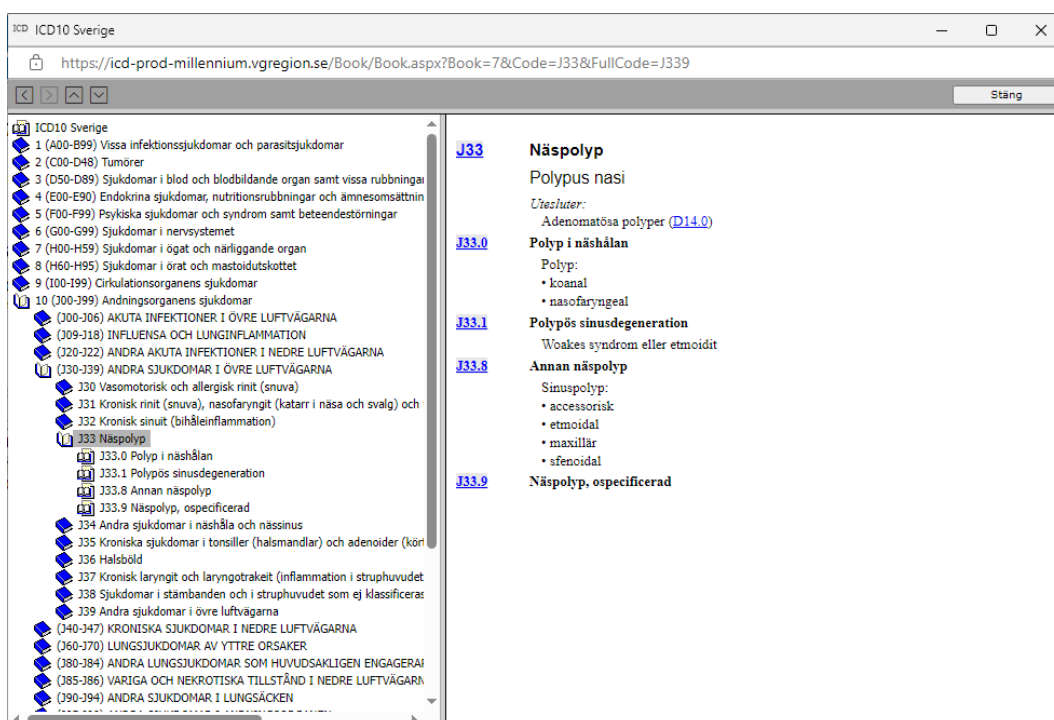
ICD ICD10 Sverige

https://icd-prod-millennium.vgregion.se/Book/Book.aspx?Book=7&Code=J33&FullCode=J339

Stäng

ICD10 Sverige
1 (A00-B99) Vissa infektionssjukdomar och parasitsjukdomar
2 (C00-D48) Tumörer
3 (D50-D89) Sjukdomar i blod och blodbildande organ samt vissa rubbningar
4 (E00-E90) Endokrina sjukdomar, nutritionsrubbningar och ämnesomsättnin
5 (F00-F99) Psykiska sjukdomar och syndrom samt beteendestörningar
6 (G00-G99) Sjukdomar i nervsystemet
7 (H00-H59) Sjukdomar i ögat och närliggande organ
8 (H60-H95) Sjukdomar i örat och mastoidutskottet
9 (I00-I99) Cirkulationsorganens sjukdomar
10 (J00-J99) Andningsorganens sjukdomar
(J00-J06) AKUTA INFEKTIONER I ÖVRE LUFTVÄGARNA
(J09-J18) INFLUENSA OCH LUNGINFLAMMATION
(J20-J22) ANDRA AKUTA INFEKTIONER I NEDRE LUFTVÄGARNA
(J30-J39) ANDRA SJUKDOMAR I ÖVRE LUFTVÄGARNA
J30 Vasomotorisk och allergisk rinit (snuva)
J31 Kronisk rinit (snuva), nasofaryngit (katarr i näsa och svalg) och
J32 Kronisk sinuit (bihåleinflammation)
J33 Näspolyp
J33.0 Polyp i näshålan
J33.1 Polypös sinusdegeneration
J33.8 Annan näspolyp
J33.9 Näspolyp, ospecificerad
J34 Andra sjukdomar i näshåla och nässinus
J35 Kroniska sjukdomar i tonsiller (halsmandlar) och adenoider (kör
J36 Halsböld
J37 Kronisk laryngit och laryngotrakeit (inflammation i struphuvudet
J38 Sjukdomar i stämbanden och i struphuvudet som ej klassificeras
J39 Andra sjukdomar i övre luftvägarna
(J40-J47) KRONISKA SJUKDOMAR I NEDRE LUFTVÄGARNA
(J60-J70) LUNGSJUKDOMAR AV YTTRE ORSAKER
(J80-J84) ANDRA LUNGSJUKDOMAR SOM HUVUDSAKLIGEN ENGAGERA
(J85-J86) VARIGA OCH NEKROTISKA TILLSTÅND I NEDRE LUFTVÄGARN
(J90-J94) ANDRA SJUKDOMAR I LUNGSÄCKEN

J33 Näspolyp
Polypus nasi
Utesluter:
Adenomatösa polyper (D14.0)
J33.0 Polyp i näshålan
Polyp:
• koanal
• nasofaryngeal
J33.1 Polypös sinusdegeneration
Woakes syndrom eller etmoidit
J33.8 Annan näspolyp
Sinuspolyp:
• accessorisk
• etmoidal
• maxillär
• sfenoidal
J33.9 Näspolyp, ospecificerad